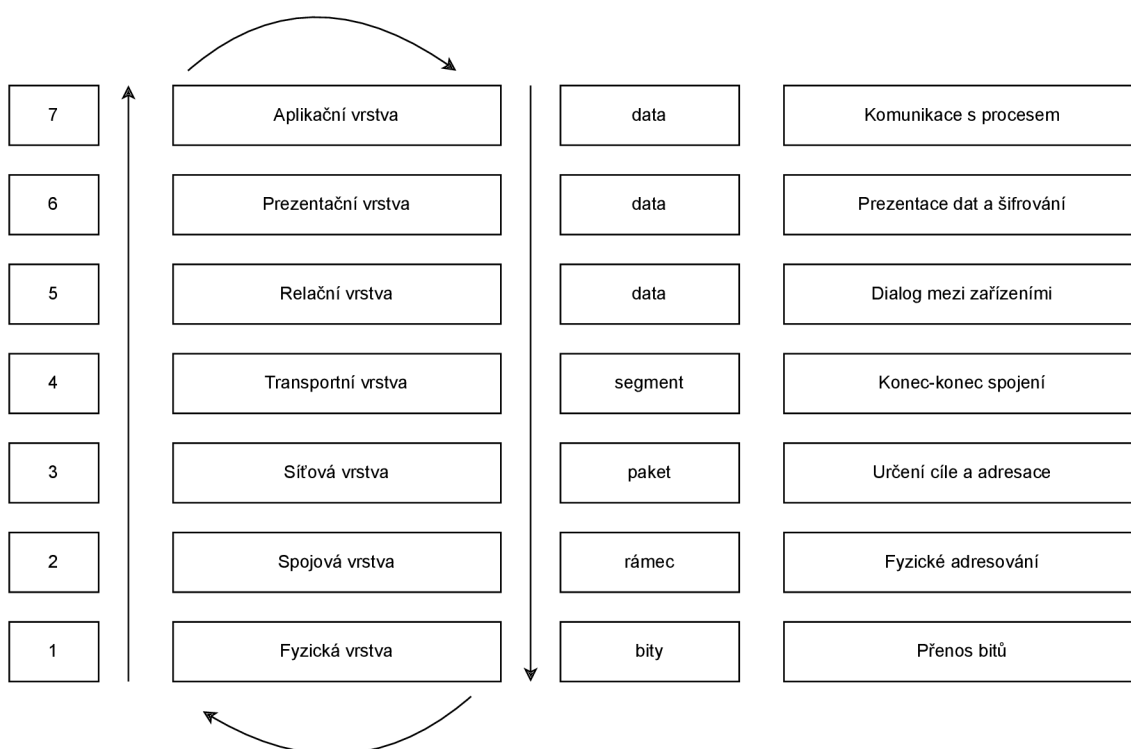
| | | | |
|---|---|---|---|
| 7 | Aplikační vrstva | data | Komunikace s procesem |
| 6 | Prezentační vrstva | data | Prezentace dat a šifrování |
| 5 | Relační vrstva | data | Dialog mezi zařízeními |
| 4 | Transportní vrstva | segment | Konec-konec spojení |
| 3 | Síťová vrstva | paket | Určení cíle a adresace |
| 2 | Spojová vrstva | rámec | Fyzické adresování |
| 1 | Fyzická vrstva | bity | Přenos bitů |